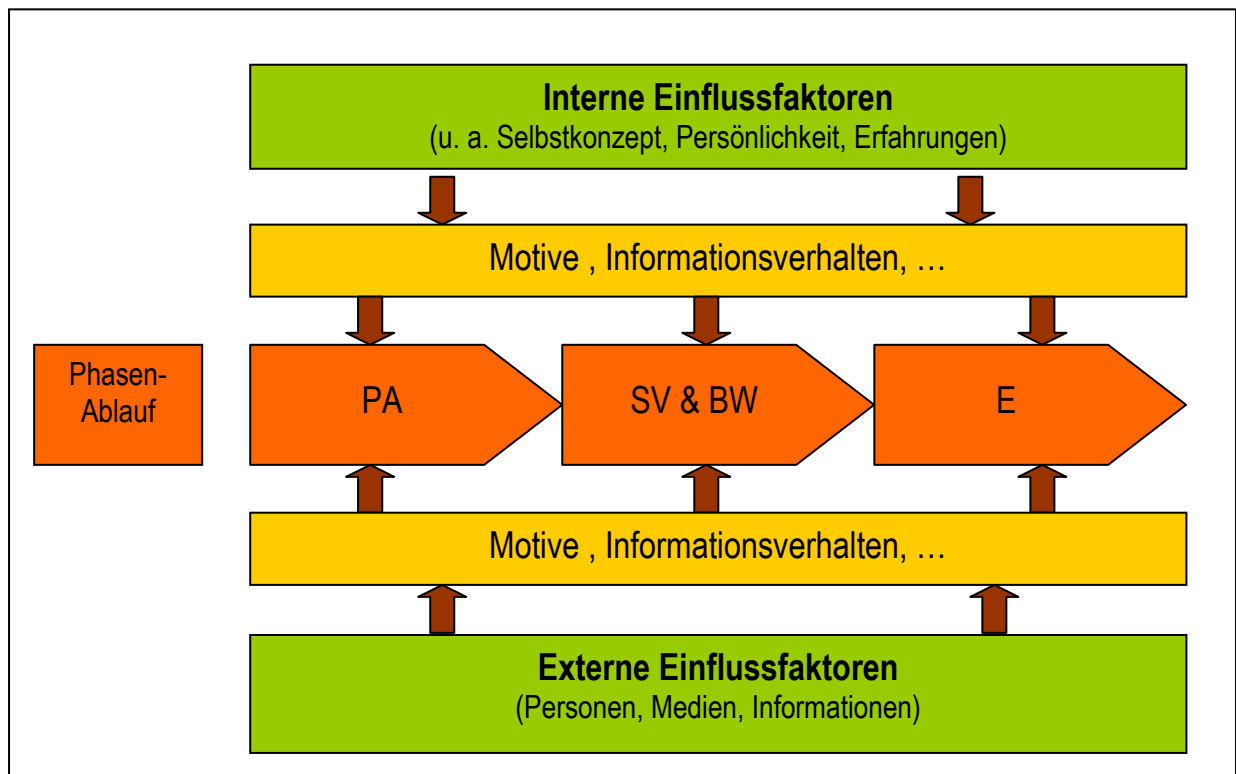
Interne Einflussfaktoren
(u. a. Selbstkonzept, Persönlichkeit, Erfahrungen)

Motive , Informationsverhalten, …

Phasen-Ablauf

PA

SV & BW

E

Motive , Informationsverhalten, …

Externe Einflussfaktoren
(Personen, Medien, Informationen)